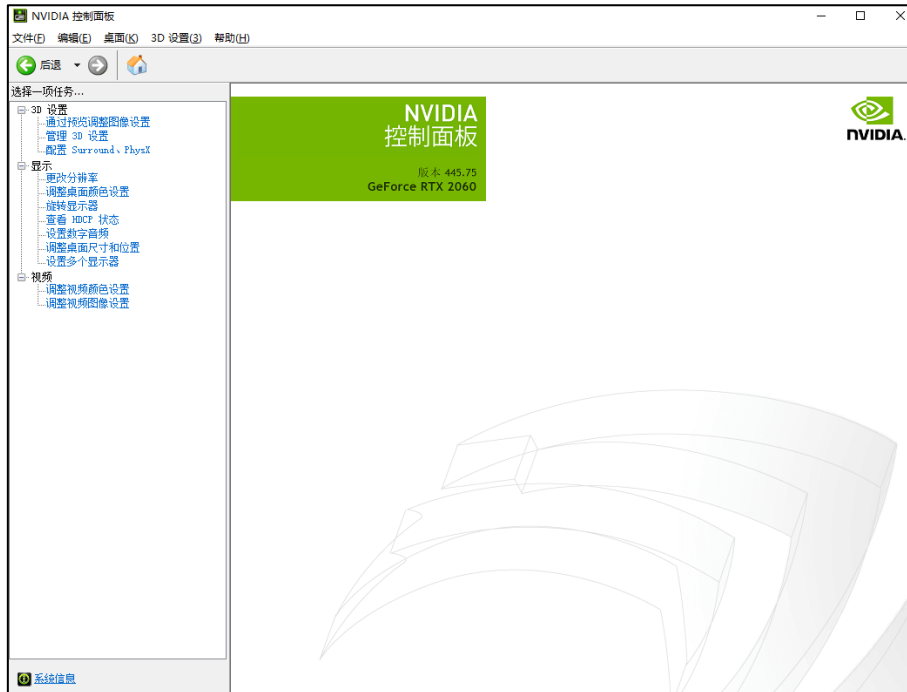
NVIDIA 控制面板

文件(F) 编辑(E) 桌面(K) 3D 设置(3) 帮助(H)

后退

选择一项任务...

3D 设置
通过预览调整图像设置
管理 3D 设置
配置 Surround、PhysX
显示
更改分辨率
调整桌面颜色设置
旋转显示器
查看 HDCP 状态
设置数字音频
调整桌面尺寸和位置
设置多个显示器
视频
调整视频颜色设置
调整视频图像设置

NVIDIA
控制面板

版本 445.75
GeForce RTX 2060

NVIDIA

系统信息